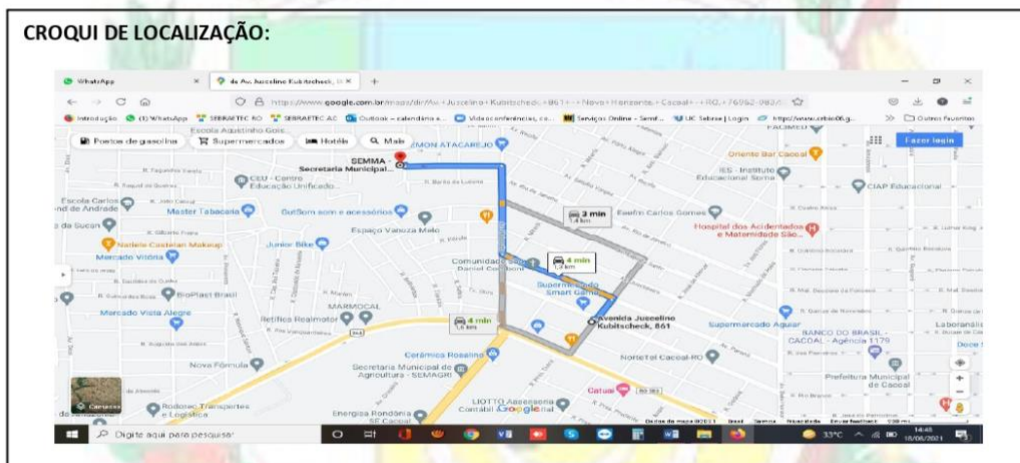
CROQUI DE LOCALIZAÇÃO:

WhatsApp
de Av. Juscelino Kubitschek, 8 ×
+
http://www.google.com.br/maps/dir/Av.+Juscelino+Kubitschek,+861+-+Novo+Horizonte,+Cacoal+-+RO,+76962-082/
Introdução (3) WhatsApp SEBRAETEC RO SEBRAETEC AC Outlook – calendário e... Videoconferências, co... Serviços Online - Semf... UC Sebrae | Login
Outros Favoritos
Postos de gasolina
Supermercados
Hotéis
Mais
Fazer login
SEMMA - Secretaria Municipal...
Escola Aquetinho Gone
CEU - Centro Educação Unificado
ATACAREJO
Oriente Bar Cacoal
IES - Instituto Educacional Sema
CIAP Educacional
Escola Carlos de Andrade
Master Tabacaria
GutSom som e acessórios
2 min
1,1 km
Teatro Carlos Gomes
Hospital dos Acidentados e Maternidade São...
Espaço Vanuza Melo
Natiele Cristiane Makeup
Junior Bike
4 min
1,3 km
Mercado Vitória
Comunidade Daniel Comboni
BioPlast Brasil
Supermercado Smart Gama
Mercado Vista Alegre
Retífica Realmotor
MARMOCAL
4 min
1,6 km
Avenida Juscelino Kubitscheck, 861
Supermercado Aguiar
BANCO DO BRASIL - CACOAL - Agência 1179
Laboratório
Nova Fórmula
Cerâmica Rosalino
Secretaria Municipal de Agricultura - SEMAGRI
Nortel Cacoal-RO
Prefeitura Municipal de Cacoal
Camadas
Rodosc Transportes e Logística
Energisa Rondônia
LIOTTO Assessoria Contábil
Google
Catual
Digite aqui para pesquisar
33°C
14:45
18/06/2021